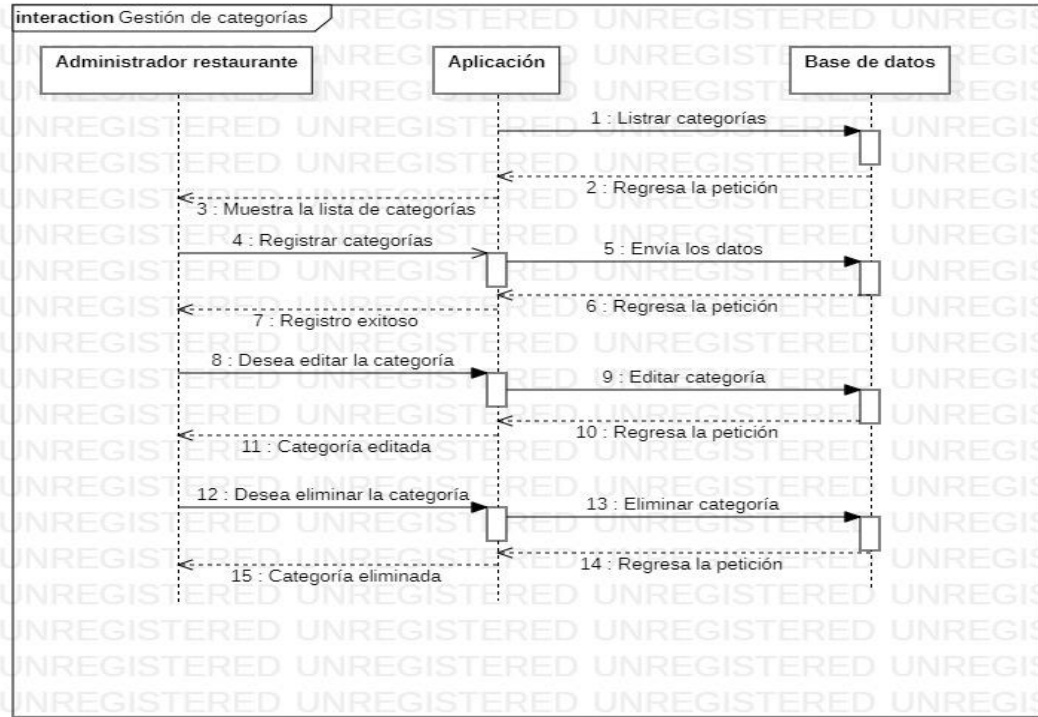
interaction Gestión de categorías

Administrador restaurante

Aplicación

Base de datos

1 : Listrar categorías

2 : Regresa la petición

3 : Muestra la lista de categorías

4 : Registrar categorías

5 : Envía los datos

6 : Regresa la petición

7 : Registro exitoso

8 : Desea editar la categoría

9 : Editar categoría

10 : Regresa la petición

11 : Categoría editada

12 : Desea eliminar la categoría

13 : Eliminar categoría

14 : Regresa la petición

15 : Categoría eliminada

UNREGISTERED UNREGISTERED UNREGISTERED UNREGISTERED UNREGISTERED UNREGISTERED UNREGISTERED UNREGISTERED UNREGISTERED UNREGISTERED UNREGISTERED UNREGISTERED UNREGISTERED UNREGISTERED UNREGISTERED UNREGISTERED UNREGISTERED UNREGISTERED UNREGISTERED UNREGISTERED UNREGISTERED UNREGISTERED UNREGISTERED UNREGISTERED UNREGISTERED UNREGISTERED UNREGISTERED UNREGISTERED UNREGISTERED UNREGISTERED UNREGISTERED UNREGISTERED UNREGISTERED UNREGISTERED UNREGISTERED UNREGISTERED UNREGISTERED UNREGISTERED UNREGISTERED UNREGISTERED UNREGISTERED UNREGISTERED UNREGISTERED UNREGISTERED UNREGISTERED UNREGISTERED UNREGISTERED UNREGISTERED UNREGISTERED UNREGISTERED UNREGISTERED UNREGISTERED UNREGISTERED UNREGISTERED